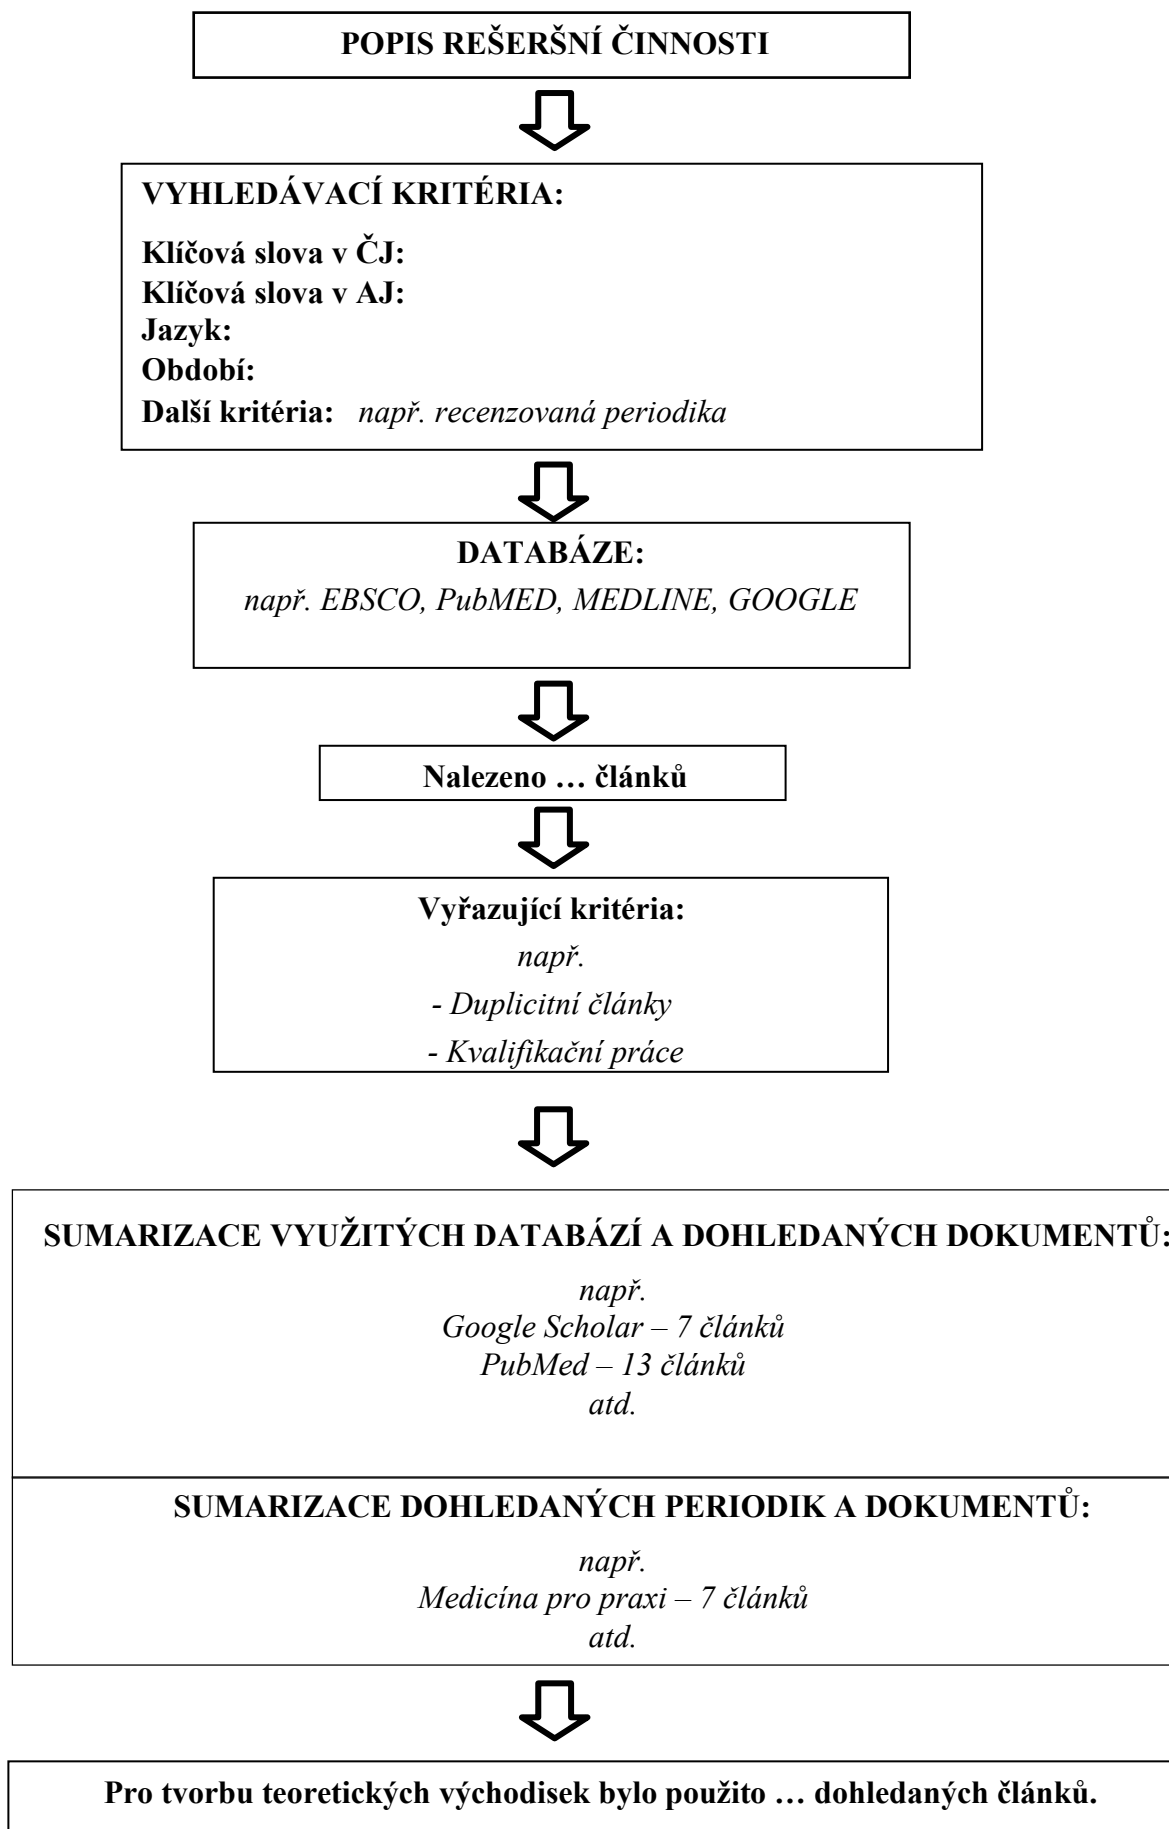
POPIS REŠERŠNÍ ČINNOSTI

VYHLEDÁVACÍ KRITÉRIA:

Klíčová slova v ČJ:
Klíčová slova v AJ:
Jazyk:
Období:
Další kritéria: *např. recenzovaná periodika*

DATABÁZE:
*např. EBSCO, PubMED, MEDLINE, GOOGLE*

Nalezeno … článků

Vyřazující kritéria:
*např.*
*- Duplicitní články*
*- Kvalifikační práce*

SUMARIZACE VYUŽITÝCH DATABÁZÍ A DOHLEDANÝCH DOKUMENTŮ:
*např.*
*Google Scholar – 7 článků*
*PubMed – 13 článků*
*atd.*

SUMARIZACE DOHLEDANÝCH PERIODIK A DOKUMENTŮ:
*např.*
*Medicína pro praxi – 7 článků*
*atd.*

Pro tvorbu teoretických východisek bylo použito … dohledaných článků.